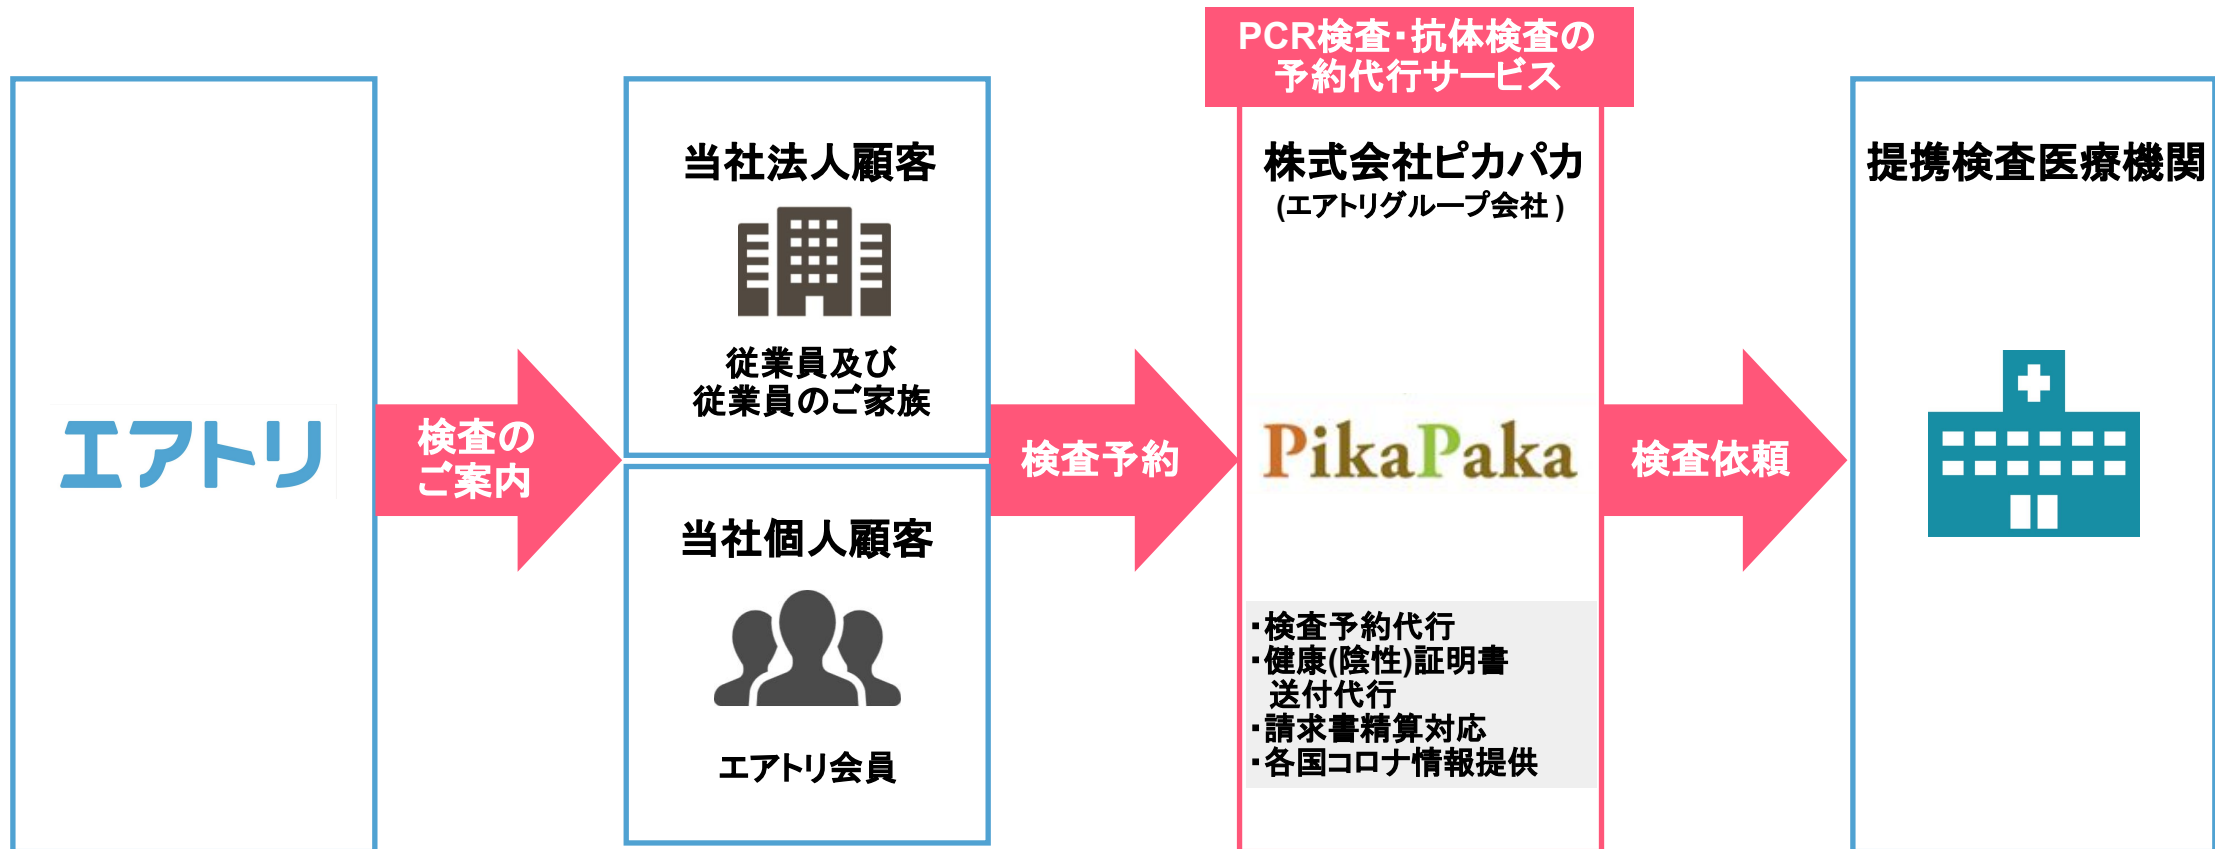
PCR検査･抗体検査の予約代行サービス

エアトリ

検査のご案内

当社法人顧客

従業員及び従業員のご家族

当社個人顧客

エアトリ会員

検査予約

株式会社ピカパカ
(エアトリグループ会社)

PikaPaka

･検査予約代行
･健康(陰性)証明書送付代行
･請求書精算対応
･各国コロナ情報提供

検査依頼

提携検査医療機関